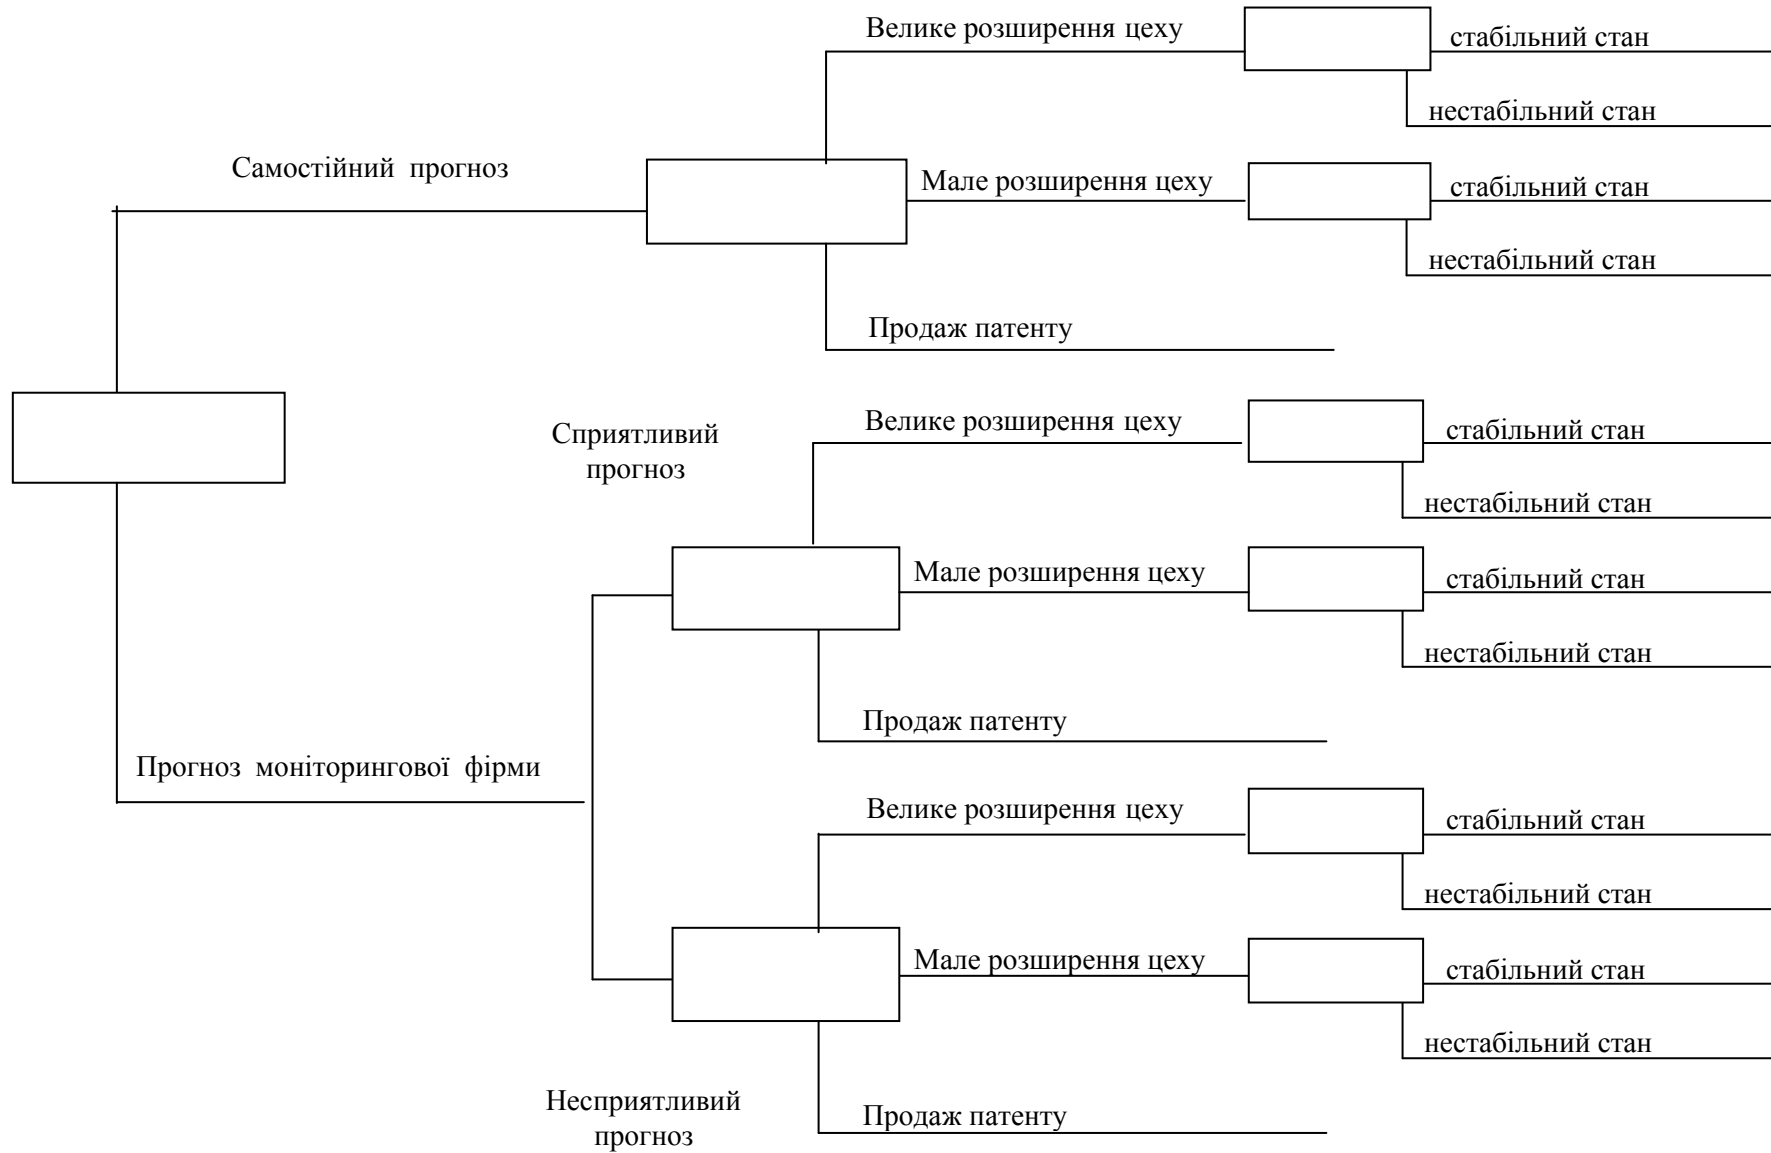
Велике розширення цеху

стабільний стан

нестабільний стан

Самостійний прогноз

Мале розширення цеху

стабільний стан

нестабільний стан

Продаж патенту

Велике розширення цеху

Сприятливий прогноз

стабільний стан

нестабільний стан

Мале розширення цеху

стабільний стан

нестабільний стан

Продаж патенту

Прогноз моніторингової фірми

Велике розширення цеху

стабільний стан

нестабільний стан

Мале розширення цеху

стабільний стан

нестабільний стан

Несприятливий прогноз

Продаж патенту